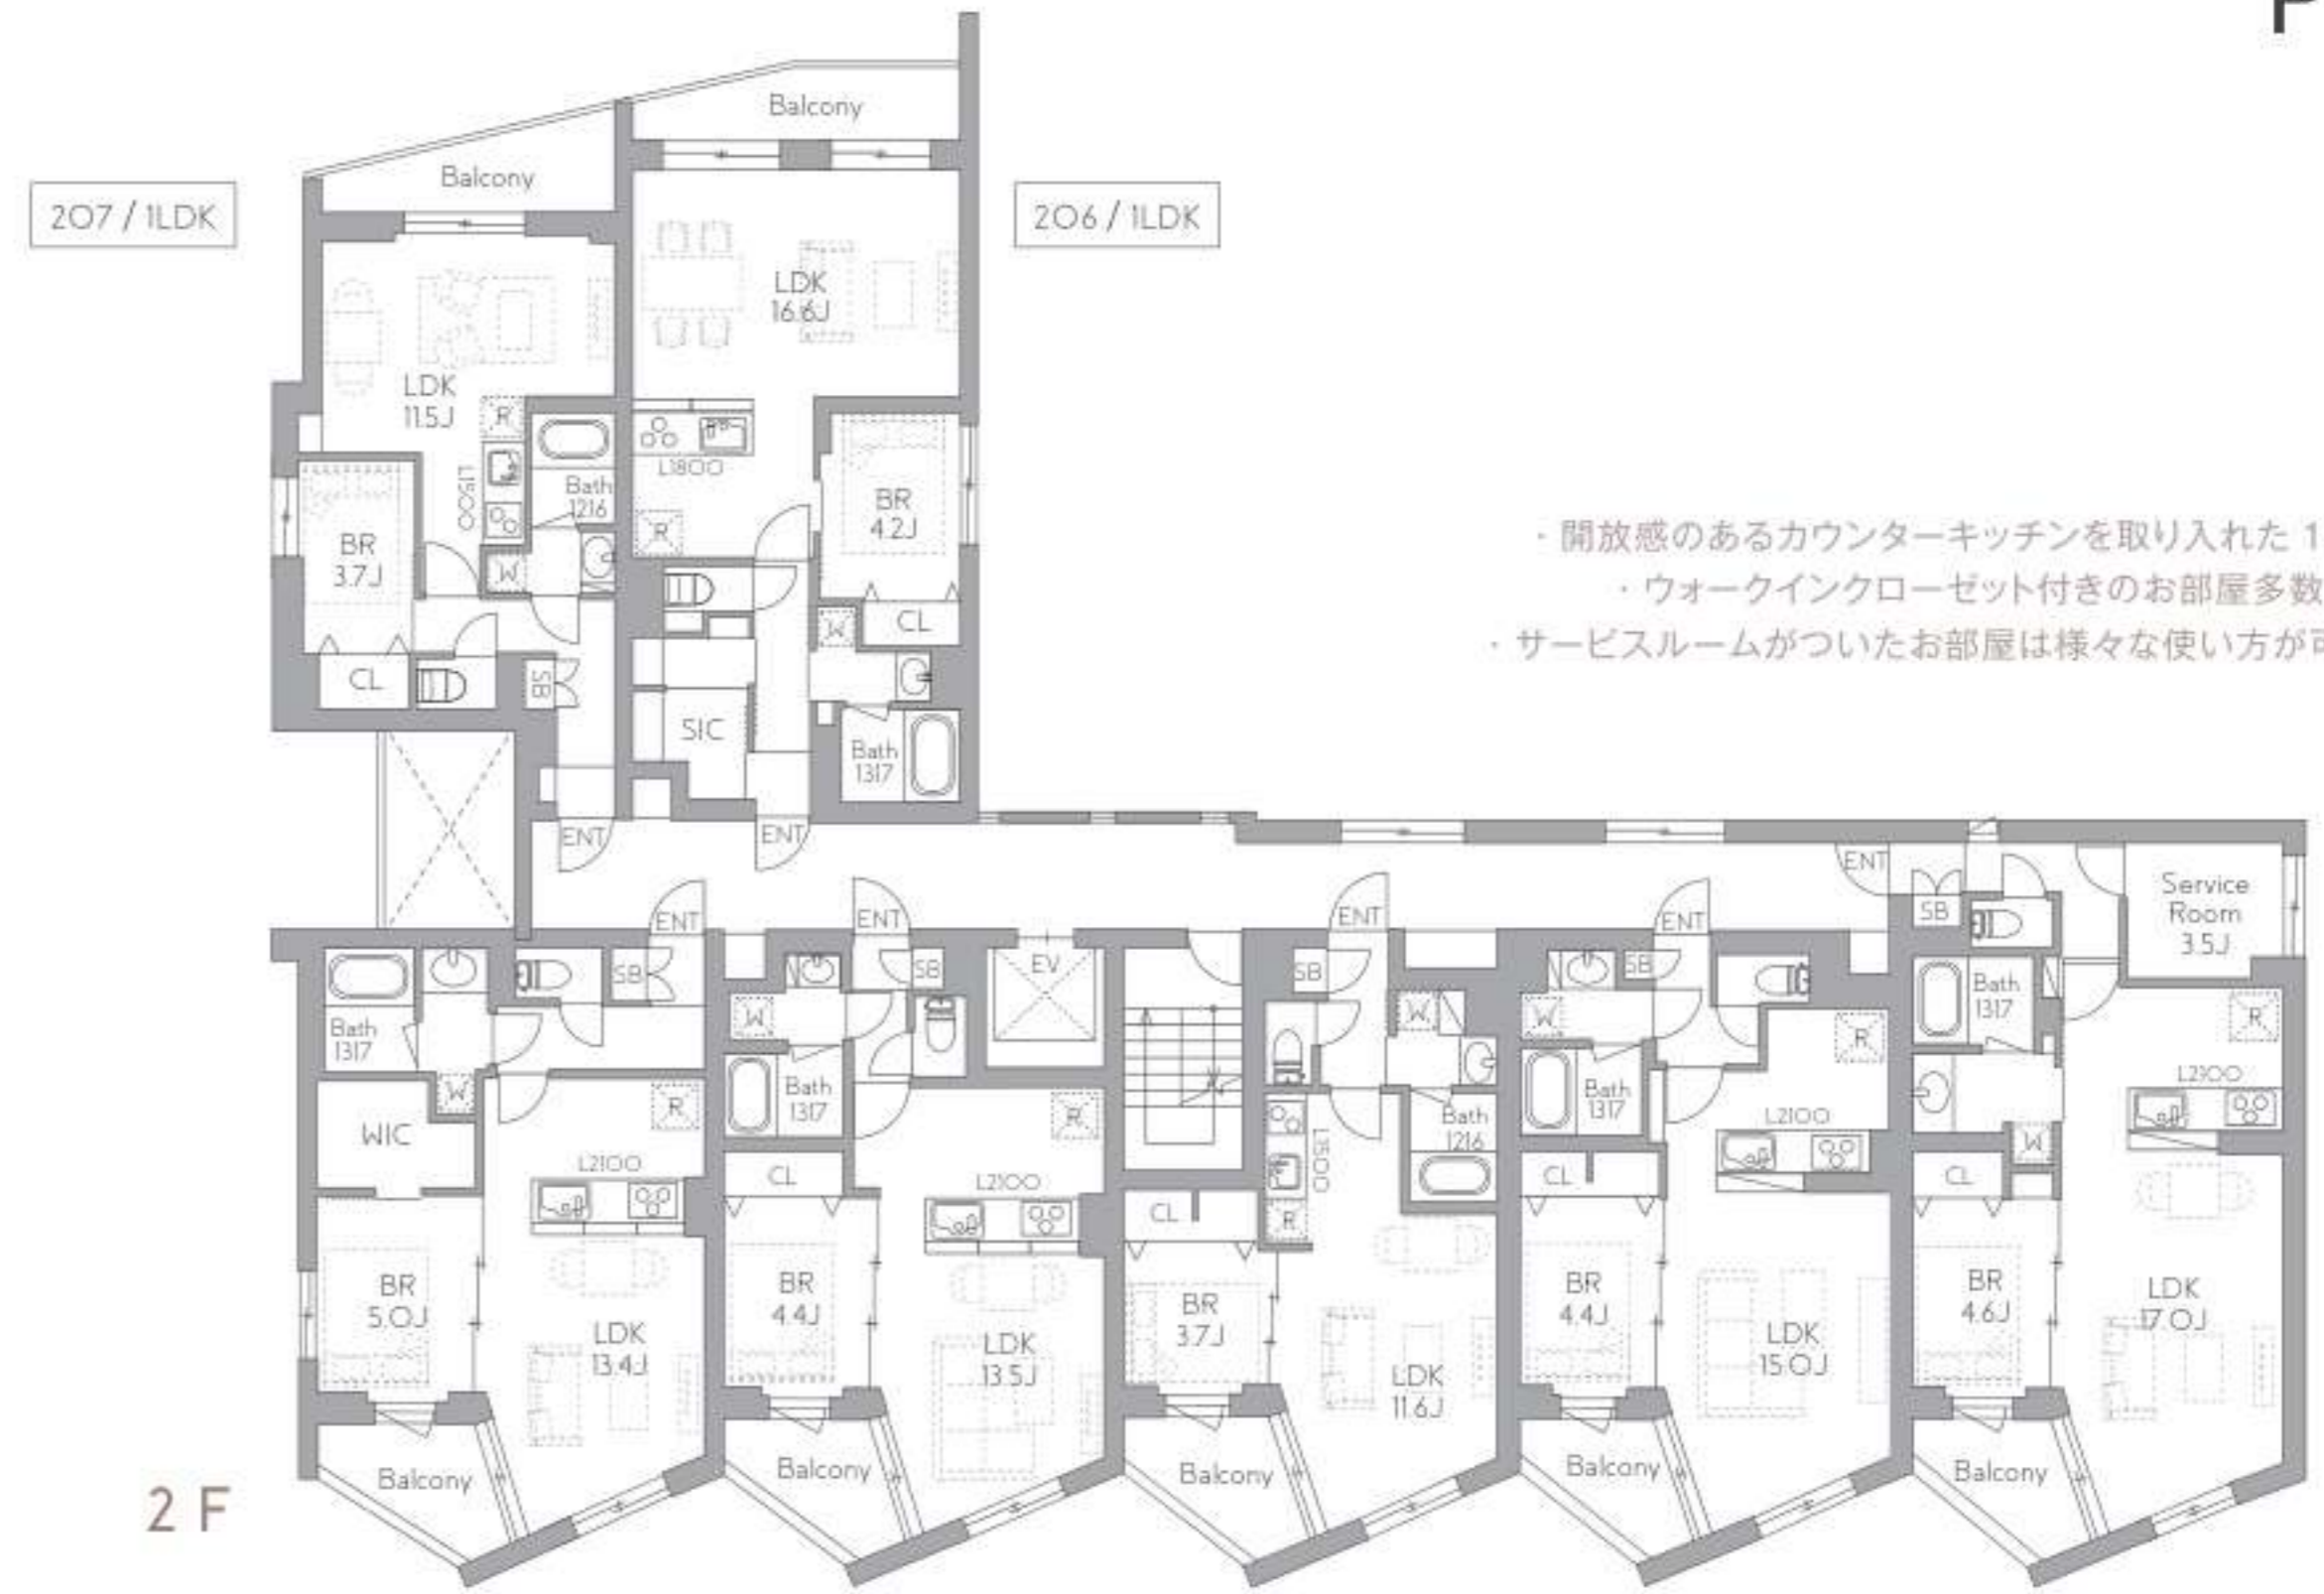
P

207 / 1LDK

206 / 1LDK

Balcony

Balcony

LDK
16.6J

LDK
11.5J

R

L1800

L1500

Bath
1216

BR
3.7J

W

R

BR
4.2J

W

CL

CL

SB

SIC

Bath
1317

ENT

ENT

・開放感のあるカウンターキッチンを取り入れた 1
・ウォークインクローゼット付きのお部屋多数
・サービスルームがついたお部屋は様々な使い方が可

ENT

ENT

ENT

ENT

ENT

ENT

Service
Room
3.5J

SB

SB

SB

SB

SB

SB

EV

Bath
1317

W

W

W

W

W

Bath
1317

Bath
1317

Bath
1216

Bath
1317

Bath
1317

R

R

R

R

R

WIC

L2100

L2100

L1500

L2100

L2100

L2100

CL

CL

CL

CL

CL

R

BR
5.0J

LDK
13.4J

BR
4.4J

LDK
13.5J

BR
3.7J

LDK
11.6J

BR
4.4J

LDK
15.0J

BR
4.6J

LDK
17.0J

Balcony

Balcony

Balcony

Balcony

Balcony

2 F